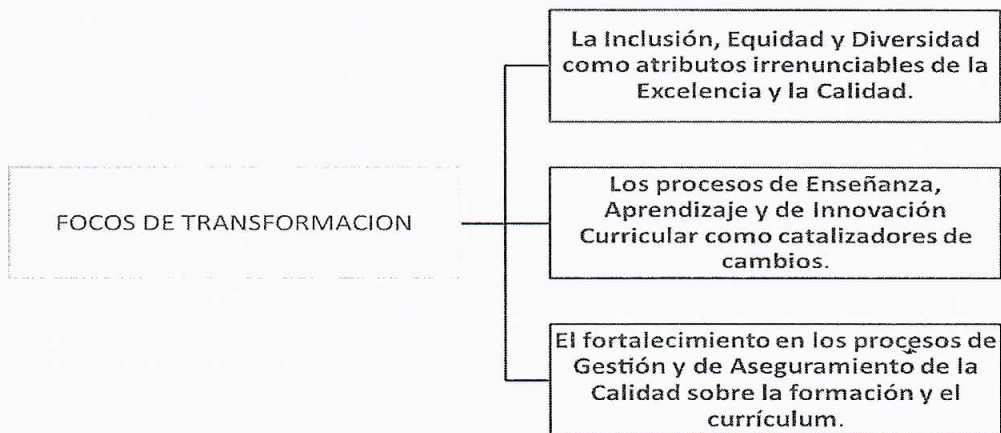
FOCOS DE TRANSFORMACION

La Inclusión, Equidad y Diversidad como atributos irrenunciables de la Excelencia y la Calidad.

Los procesos de Enseñanza, Aprendizaje y de Innovación Curricular como catalizadores de cambios.

El fortalecimiento en los procesos de Gestión y de Aseguramiento de la Calidad sobre la formación y el currículum.